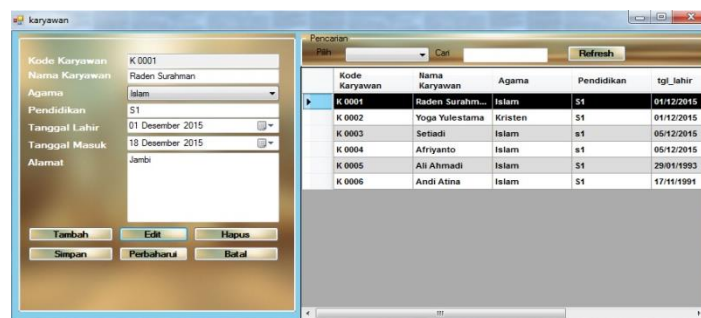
karyawan

Kode Karyawan K 0001
Nama Karyawan Raden Surahman
Agama Islam
Pendidikan S1
Tanggal Lahir 01 Desember 2015
Tanggal Masuk 18 Desember 2015
Alamat Jambi

Tambah Edit Hapus
Simpan Perbaharui Batal

Pencarian
Pilih Cari Refresh

| | Kode Karyawan | Nama Karyawan | Agama | Pendidikan | tgl_lahir |
|---|---|---|---|---|---|
| ▶ | K 0001 | Raden Surahm... | Islam | S1 | 01/12/2015 |
| | K 0002 | Yoga Yulestama | Kristen | S1 | 01/12/2015 |
| | K 0003 | Setiadi | Islam | s1 | 05/12/2015 |
| | K 0004 | Afriyanto | Islam | s1 | 05/12/2015 |
| | K 0005 | Ali Ahmadi | Islam | S1 | 29/01/1993 |
| | K 0006 | Andi Atina | Islam | S1 | 17/11/1991 |